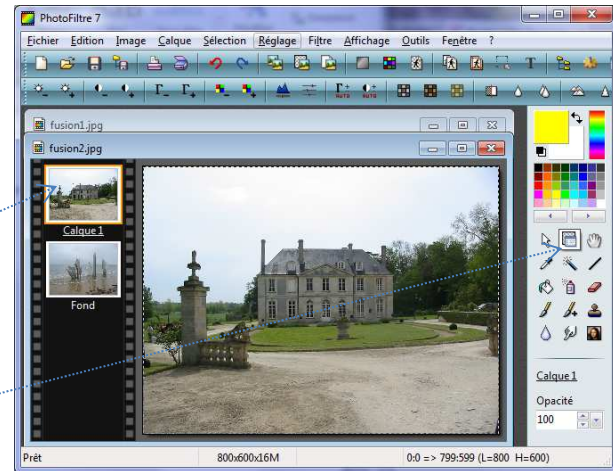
PhotoFiltre 7

Fichier Edition Image Calque Sélection Réglage Filtre Affichage Outils Fenêtre ?

fusion1.jpg

fusion2.jpg

Calque 1

Fond

Calque 1

Opacité

100

Prêt

800x600x16M

0:0 => 799:599 (L=800 H=600)